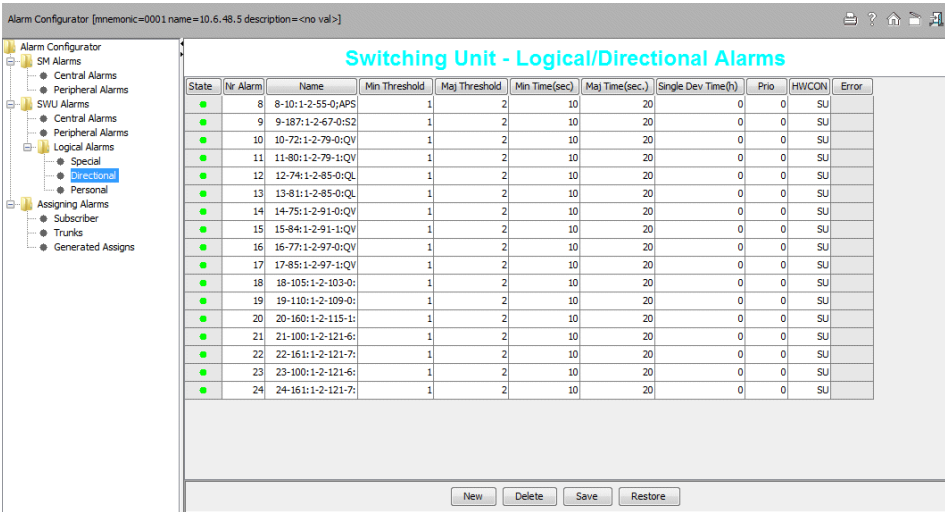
Alarm Configurator [mnemonic=0001 name=10.6.48.5 description=<no val>]

Alarm Configurator
SM Alarms
Central Alarms
Peripheral Alarms
SWU Alarms
Central Alarms
Peripheral Alarms
Logical Alarms
Special
Directional
Personal
Assigning Alarms
Subscriber
Trunks
Generated Assigns

Switching Unit - Logical/Directional Alarms

| State | Nr Alarm | Name | Min Threshold | Maj Threshold | Min Time(sec) | Maj Time(sec.) | Single Dev Time(h) | Prio | HWCON | Error |
|---|---|---|---|---|---|---|---|---|---|---|
| | 8 | 8-10:1-2-55-0;APS | 1 | 2 | 10 | 20 | 0 | 0 | SU | |
| | 9 | 9-187:1-2-67-0:S2 | 1 | 2 | 10 | 20 | 0 | 0 | SU | |
| | 10 | 10-72:1-2-79-0:QV | 1 | 2 | 10 | 20 | 0 | 0 | SU | |
| | 11 | 11-80:1-2-79-1:QV | 1 | 2 | 10 | 20 | 0 | 0 | SU | |
| | 12 | 12-74:1-2-85-0:QL | 1 | 2 | 10 | 20 | 0 | 0 | SU | |
| | 13 | 13-81:1-2-85-0:QL | 1 | 2 | 10 | 20 | 0 | 0 | SU | |
| | 14 | 14-75:1-2-91-0:QV | 1 | 2 | 10 | 20 | 0 | 0 | SU | |
| | 15 | 15-84:1-2-91-1:QV | 1 | 2 | 10 | 20 | 0 | 0 | SU | |
| | 16 | 16-77:1-2-97-0:QV | 1 | 2 | 10 | 20 | 0 | 0 | SU | |
| | 17 | 17-85:1-2-97-1:QV | 1 | 2 | 10 | 20 | 0 | 0 | SU | |
| | 18 | 18-105:1-2-103-0: | 1 | 2 | 10 | 20 | 0 | 0 | SU | |
| | 19 | 19-110:1-2-109-0: | 1 | 2 | 10 | 20 | 0 | 0 | SU | |
| | 20 | 20-160:1-2-115-1: | 1 | 2 | 10 | 20 | 0 | 0 | SU | |
| | 21 | 21-100:1-2-121-6: | 1 | 2 | 10 | 20 | 0 | 0 | SU | |
| | 22 | 22-161:1-2-121-7: | 1 | 2 | 10 | 20 | 0 | 0 | SU | |
| | 23 | 23-100:1-2-121-6: | 1 | 2 | 10 | 20 | 0 | 0 | SU | |
| | 24 | 24-161:1-2-121-7: | 1 | 2 | 10 | 20 | 0 | 0 | SU | |

New Delete Save Restore